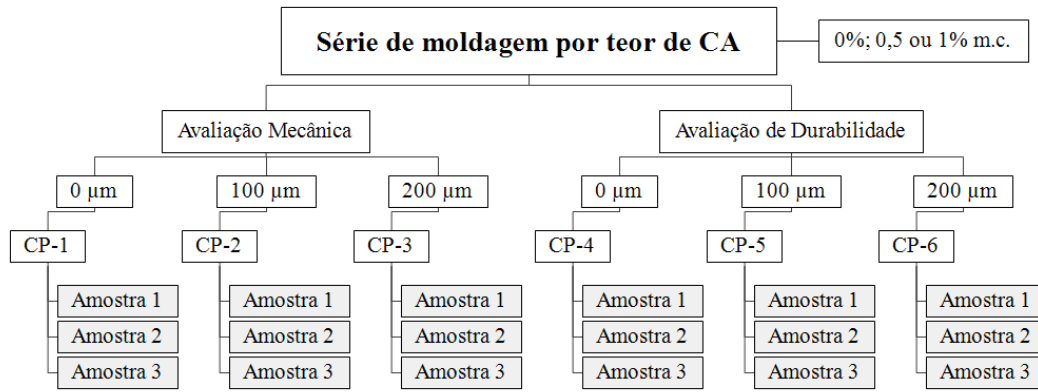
Série de moldagem por teor de CA

0%; 0,5 ou 1% m.c.

Avaliação Mecânica

Avaliação de Durabilidade

0 µm

100 µm

200 µm

0 µm

100 µm

200 µm

CP-1

Amostra 1

Amostra 2

Amostra 3

CP-2

Amostra 1

Amostra 2

Amostra 3

CP-3

Amostra 1

Amostra 2

Amostra 3

CP-4

Amostra 1

Amostra 2

Amostra 3

CP-5

Amostra 1

Amostra 2

Amostra 3

CP-6

Amostra 1

Amostra 2

Amostra 3